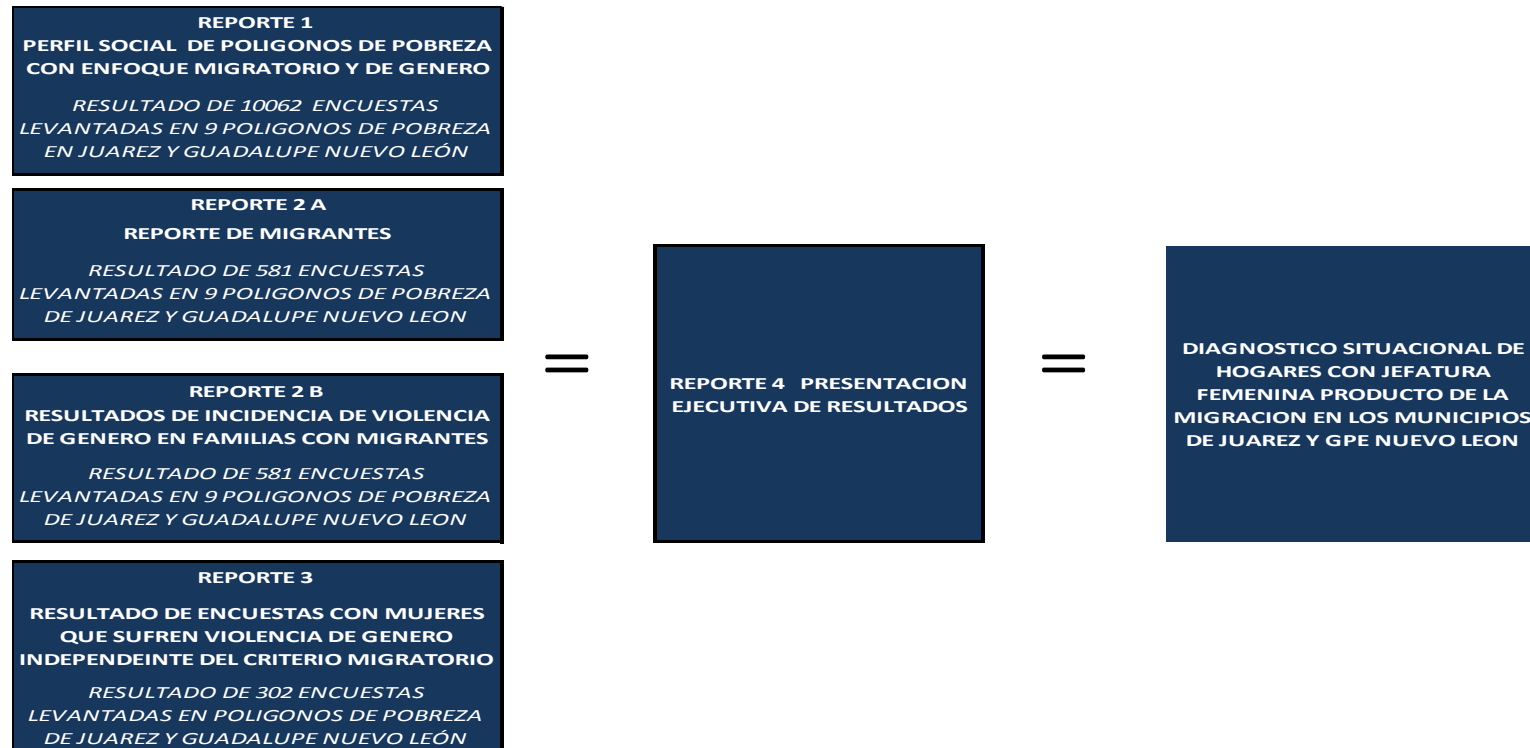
REPORTE 1
PERFIL SOCIAL DE POLIGONOS DE POBREZA CON ENFOQUE MIGRATORIO Y DE GENERO

RESULTADO DE 10062 ENCUESTAS LEVANTADAS EN 9 POLIGONOS DE POBREZA EN JUAREZ Y GUADALUPE NUEVO LEÓN

REPORTE 2 A
REPORTE DE MIGRANTES

RESULTADO DE 581 ENCUESTAS LEVANTADAS EN 9 POLIGONOS DE POBREZA DE JUAREZ Y GUADALUPE NUEVO LEON

REPORTE 2 B
RESULTADOS DE INCIDENCIA DE VIOLENCIA DE GENERO EN FAMILIAS CON MIGRANTES

RESULTADO DE 581 ENCUESTAS LEVANTADAS EN 9 POLIGONOS DE POBREZA DE JUAREZ Y GUADALUPE NUEVO LEON

REPORTE 3

RESULTADO DE ENCUESTAS CON MUJERES QUE SUFREN VIOLENCIA DE GENERO INDEPENDEINTE DEL CRITERIO MIGRATORIO

RESULTADO DE 302 ENCUESTAS LEVANTADAS EN POLIGONOS DE POBREZA DE JUAREZ Y GUADALUPE NUEVO LEÓN

=

REPORTE 4 PRESENTACION EJECUTIVA DE RESULTADOS

=

DIAGNOSTICO SITUACIONAL DE HOGARES CON JEFATURA FEMENINA PRODUCTO DE LA MIGRACION EN LOS MUNICIPIOS DE JUAREZ Y GPE NUEVO LEON